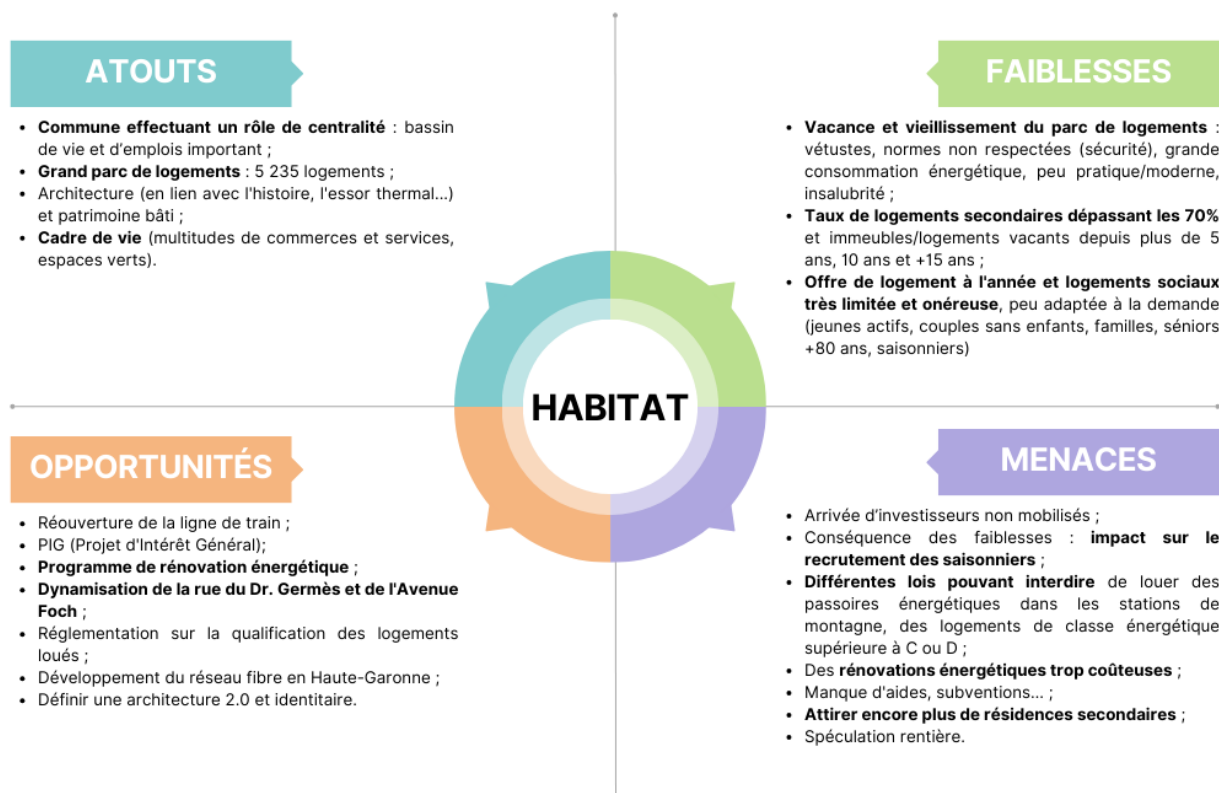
ATOUTS

- Commune effectuant un rôle de centralité : bassin de vie et d'emplois important ;
- Grand parc de logements : 5 235 logements ;
- Architecture (en lien avec l'histoire, l'essor thermal...) et patrimoine bâti ;
- Cadre de vie (multitudes de commerces et services, espaces verts).

FAIBLESSES

- Vacance et vieillissement du parc de logements : vétustes, normes non respectées (sécurité), grande consommation énergétique, peu pratique/moderne, insalubrité ;
- Taux de logements secondaires dépassant les 70% et immeubles/logements vacants depuis plus de 5 ans, 10 ans et +15 ans ;
- Offre de logement à l'année et logements sociaux très limitée et onéreuse, peu adaptée à la demande (jeunes actifs, couples sans enfants, familles, séniors +80 ans, saisonniers)

HABITAT

OPPORTUNITÉS

- Réouverture de la ligne de train ;
- PIG (Projet d'Intérêt Général);
- Programme de rénovation énergétique ;
- Dynamisation de la rue du Dr. Germès et de l'Avenue Foch ;
- Réglementation sur la qualification des logements loués ;
- Développement du réseau fibre en Haute-Garonne ;
- Définir une architecture 2.0 et identitaire.

MENACES

- Arrivée d'investisseurs non mobilisés ;
- Conséquence des faiblesses : impact sur le recrutement des saisonniers ;
- Différentes lois pouvant interdire de louer des passoires énergétiques dans les stations de montagne, des logements de classe énergétique supérieure à C ou D ;
- Des rénovations énergétiques trop coûteuses ;
- Manque d'aides, subventions... ;
- Attirer encore plus de résidences secondaires ;
- Spéculation rentière.